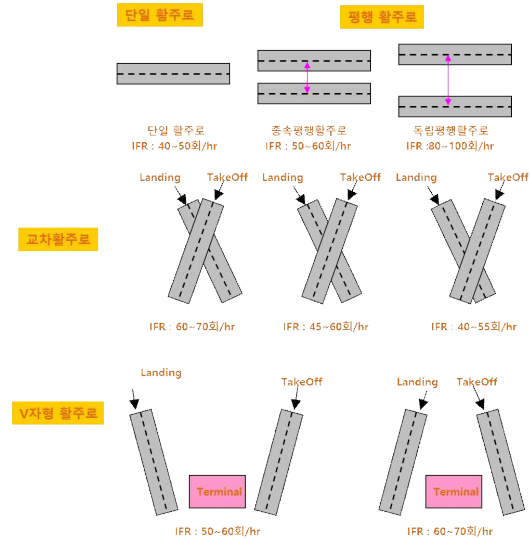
단일 활주로

평행 활주로

단일 활주로
IFR : 40~50회/hr

종속평행활주로
IFR : 50~60회/hr

독립평행활주로
IFR :80~100회/hr

교차활주로

Landing

TakeOff

Landing

TakeOff

Landing

TakeOff

IFR : 60~70회/hr

IFR : 45~60회/hr

IFR : 40~55회/hr

V자형 활주로

Landing

TakeOff

Terminal

IFR : 50~60회/hr

Landing

TakeOff

Terminal

IFR : 60~70회/hr